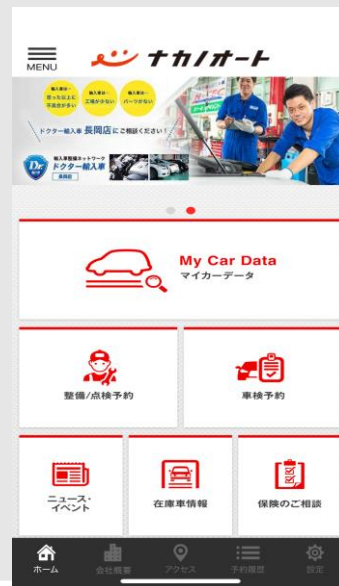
MENU

ナカノオート

輸入車は… 壊ったらとにに 不具合が多い

輸入車は… 工場が少ない

輸入車は… パーツがない

ドクター輸入車 長岡店 にご相談ください!

輸入車整備ネットワーク ドクター輸入車 長岡店

My Car Data
マイカーデータ

整備/点検予約

車検予約

ニュース・イベント

在庫車情報

保険のご相談

ホーム

会社概要

アクセス

予約履歴

設定